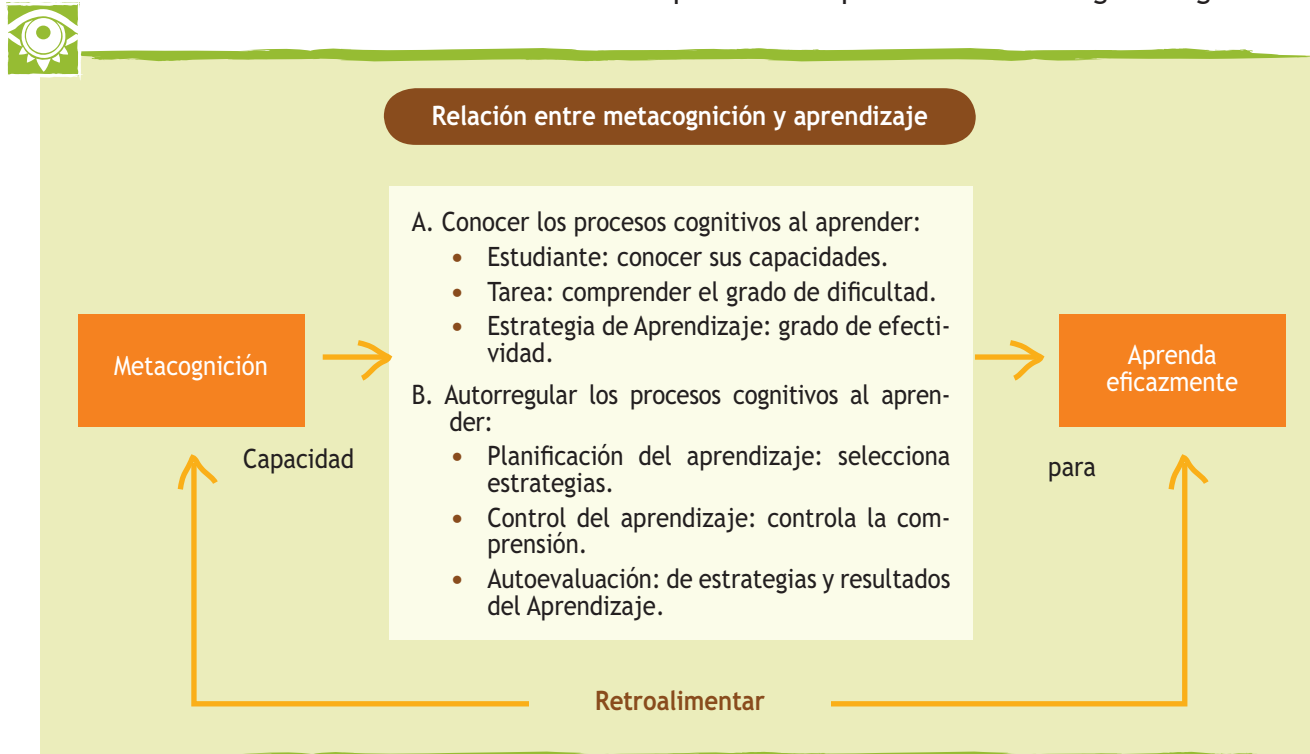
Relación entre metacognición y aprendizaje

Metacognición

Capacidad

A. Conocer los procesos cognitivos al aprender:
• Estudiante: conocer sus capacidades.
• Tarea: comprender el grado de dificultad.
• Estrategia de Aprendizaje: grado de efectividad.

B. Autorregular los procesos cognitivos al aprender:
• Planificación del aprendizaje: selecciona estrategias.
• Control del aprendizaje: controla la comprensión.
• Autoevaluación: de estrategias y resultados del Aprendizaje.

para

Aprenda eficazmente

Retroalimentar